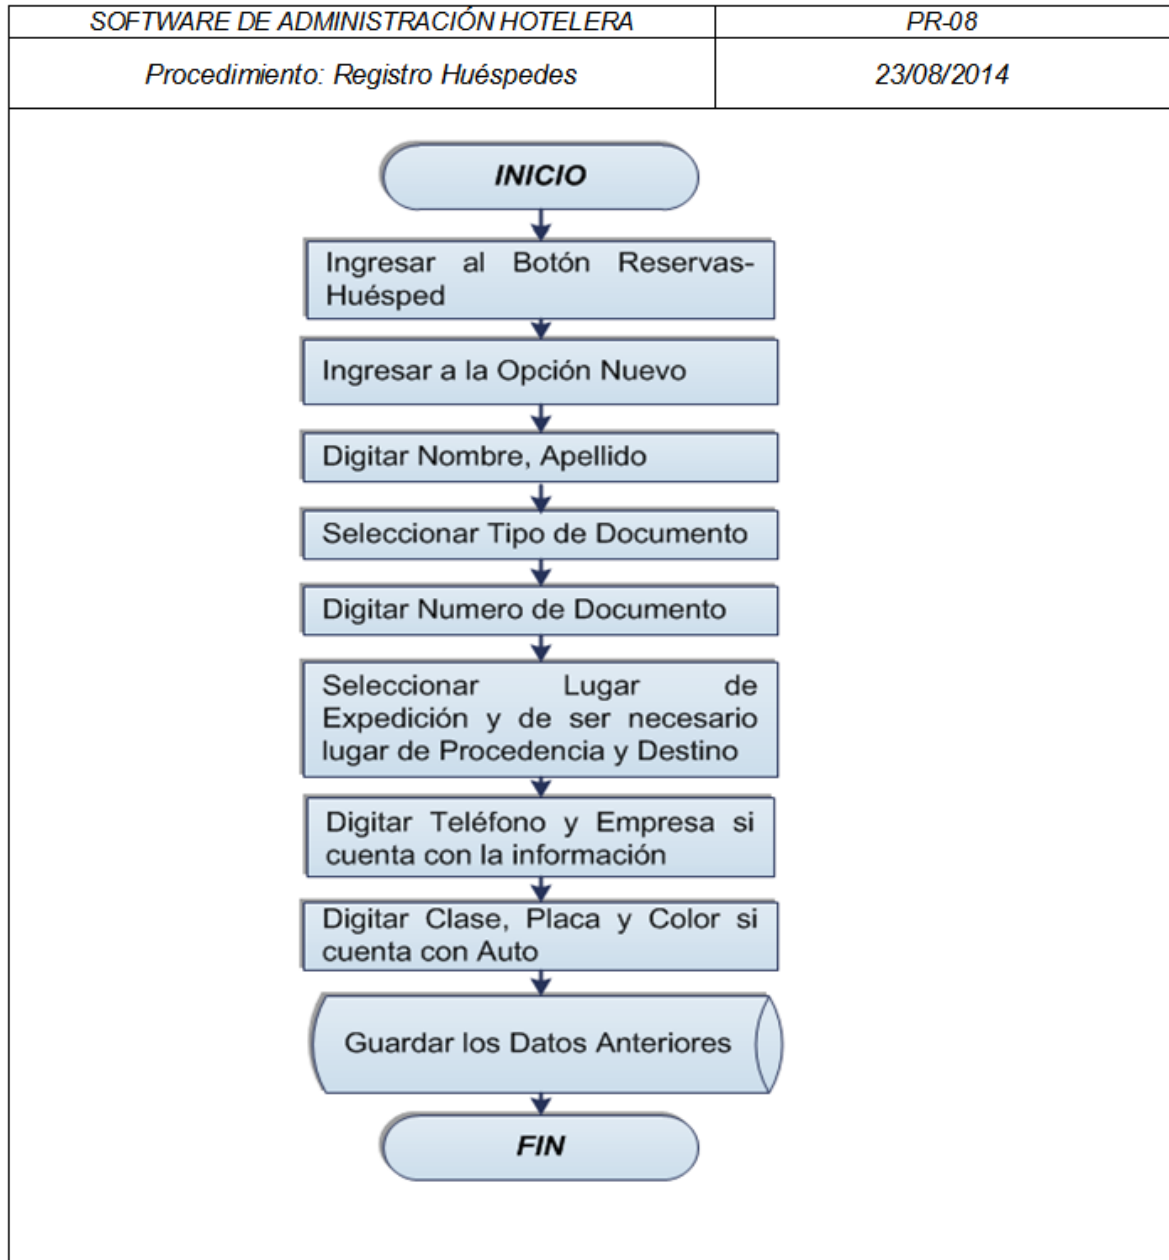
| SOFTWARE DE ADMINISTRACIÓN HOTELERA | PR-08 |
|---|---|
| Procedimiento: Registro Huéspedes | 23/08/2014 |

INICIO

Ingresar al Botón Reservas-Huésped

Ingresar a la Opción Nuevo

Digitar Nombre, Apellido

Seleccionar Tipo de Documento

Digitar Numero de Documento

Seleccionar Lugar de Expedición y de ser necesario lugar de Procedencia y Destino

Digitar Teléfono y Empresa si cuenta con la información

Digitar Clase, Placa y Color si cuenta con Auto

Guardar los Datos Anteriores

FIN